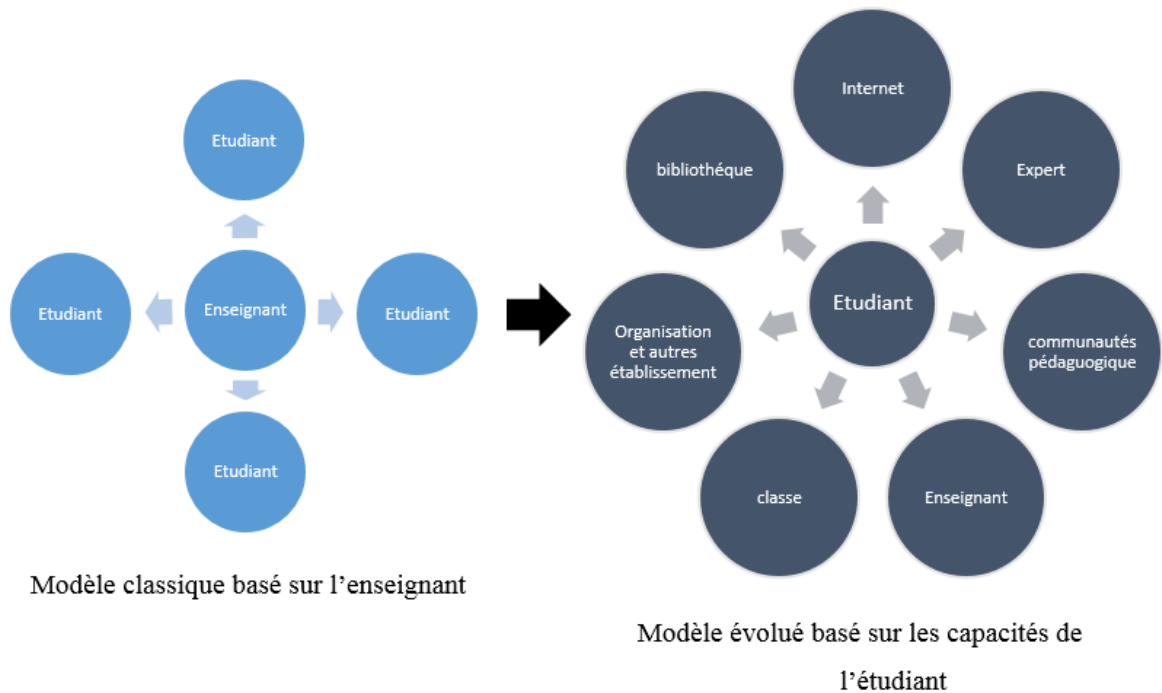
Etudiant

Etudiant

Enseignant

Etudiant

Etudiant

Modèle classique basé sur l'enseignant

Internet

bibliothéque

Expert

Etudiant

Organisation et autres établissement

communautés pédaguogique

classe

Enseignant

Modèle évolué basé sur les capacités de l'étudiant